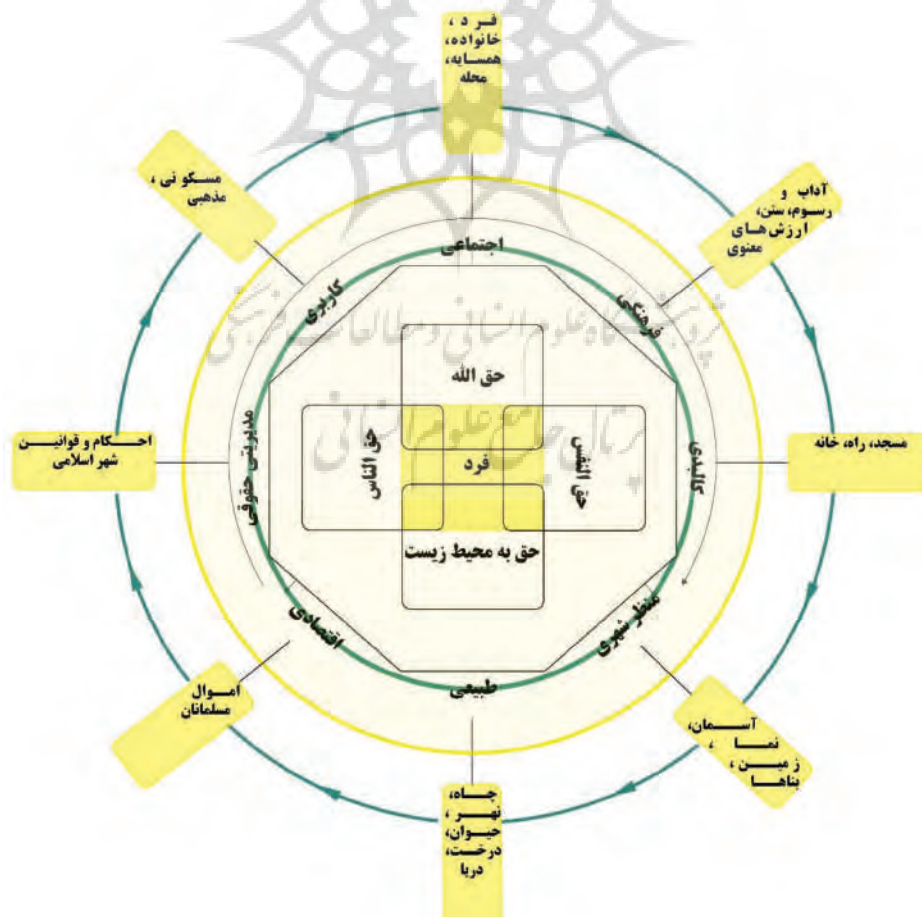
فرد، خانواده، همسایه، محله

آداب و رسوم، سنن، ارزش‌های معنوی

مسجد، راه، خانه

آسمان، نما، زمین، بناها

چاه، نهر، حیوان، درخت، دریا

اموال مسلمانان

احکام و قوانین شهر اسلامی

مسکونی، مذهبی

اجتماعی

فرهنگی

کالبدی

منظر شهری

طبیعی

اقتصادی

مدیریتی حقوقی

کاربری

حق الله

حق الناس

فرد

حق النفس

حق به محیط زیست

پژوهشگاه علوم انسانی و مطالعات فرهنگی

پرتال جامع علوم انسانی